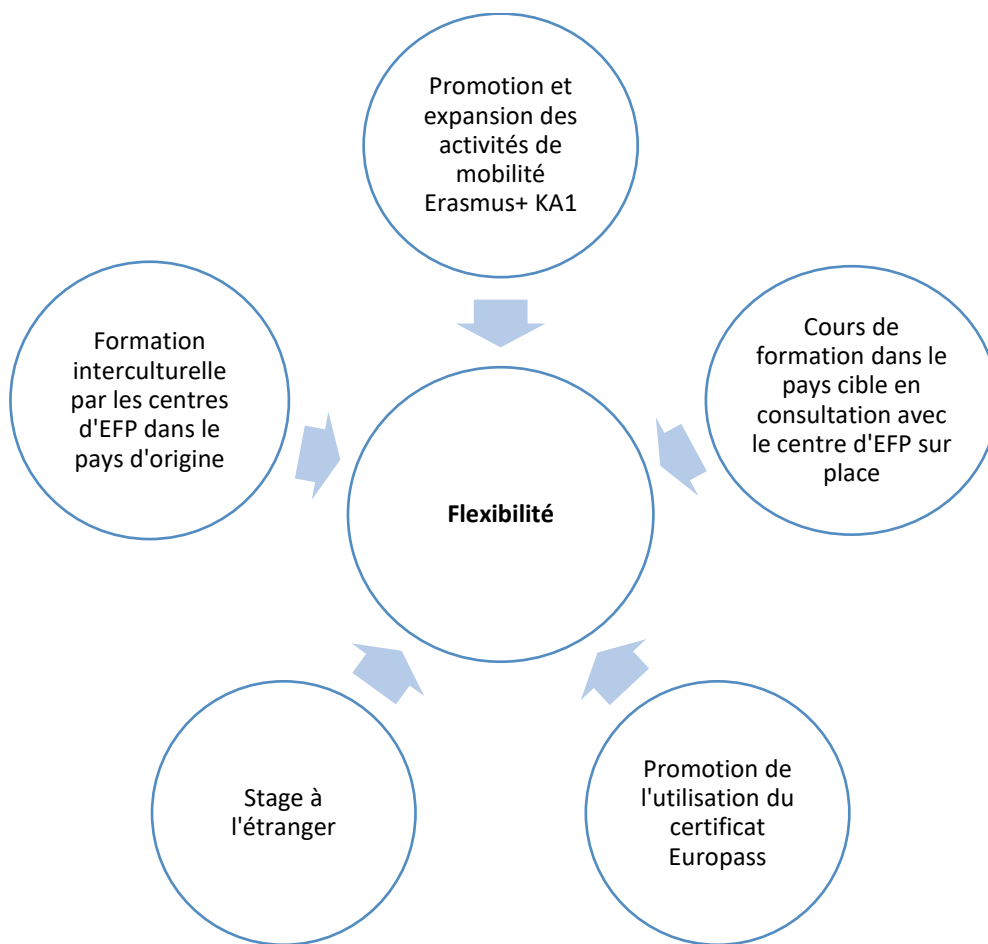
Promotion et expansion des activités de mobilité Erasmus+ KA1

Formation interculturelle par les centres d'EFP dans le pays d'origine

Cours de formation dans le pays cible en consultation avec le centre d'EFP sur place

**Flexibilité**

Stage à l'étranger

Promotion de l'utilisation du certificat Europass